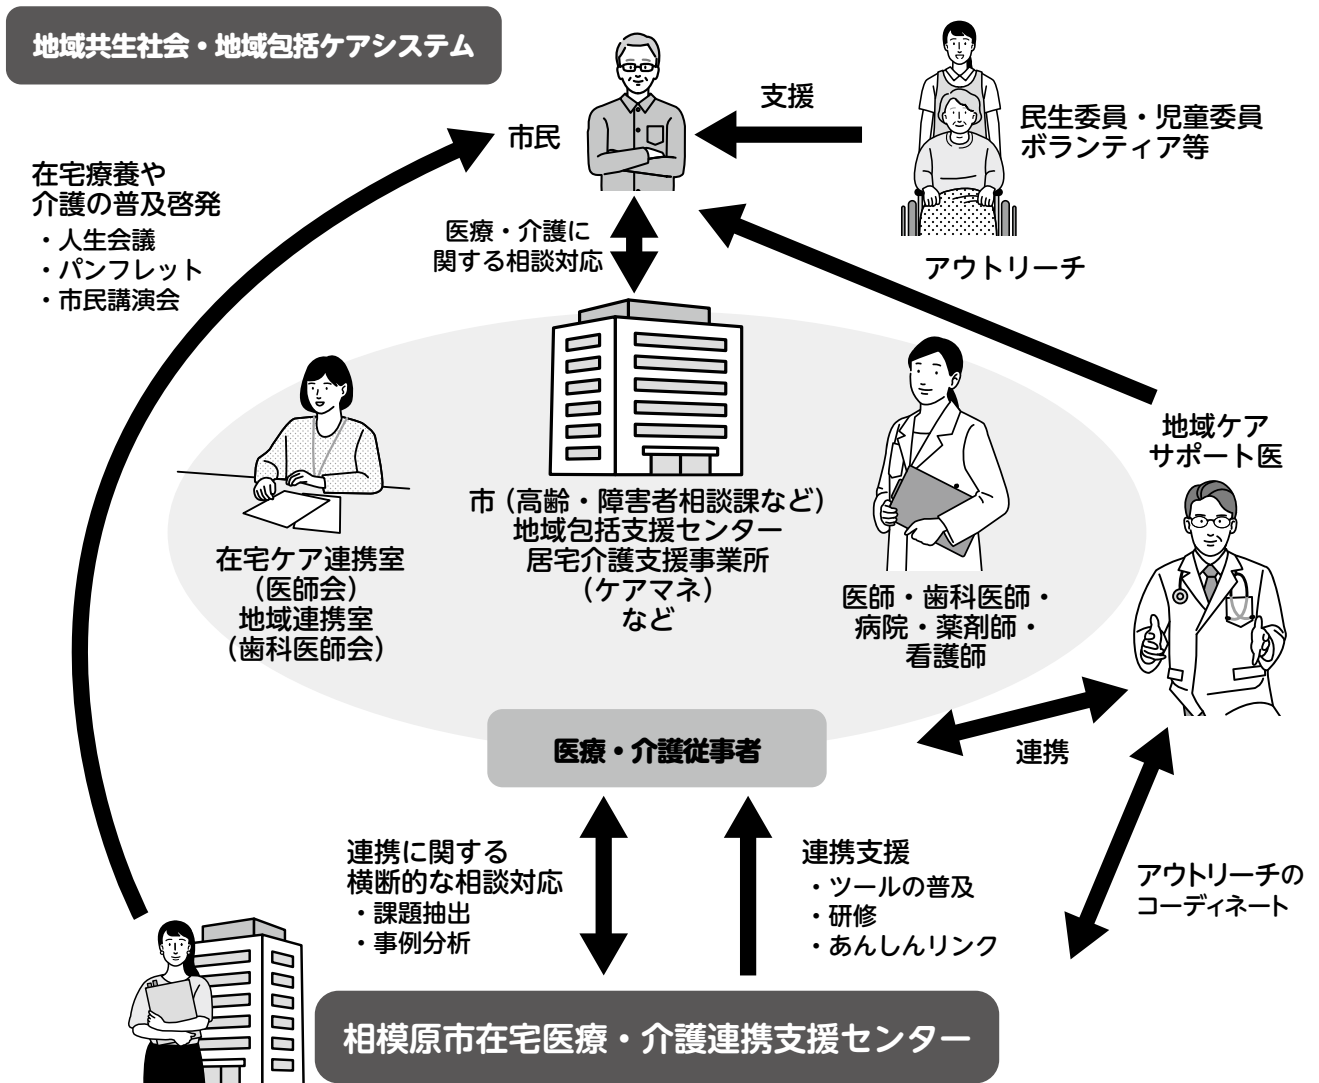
地域共生社会・地域包括ケアシステム

市民

支援

民生委員・児童委員
ボランティア等

在宅療養や
介護の普及啓発
・人生会議
・パンフレット
・市民講演会

医療・介護に
関する相談対応

アウトリーチ

地域ケア
サポート医

在宅ケア連携室
（医師会）
地域連携室
（歯科医師会）

市（高齢・障害者相談課など）
地域包括支援センター
居宅介護支援事業所
（ケアマネ）
など

医師・歯科医師・
病院・薬剤師・
看護師

医療・介護従事者

連携

連携に関する
横断的な相談対応
・課題抽出
・事例分析

連携支援
・ツールの普及
・研修
・あんしんリンク

アウトリーチの
コーディネート

相模原市在宅医療・介護連携支援センター